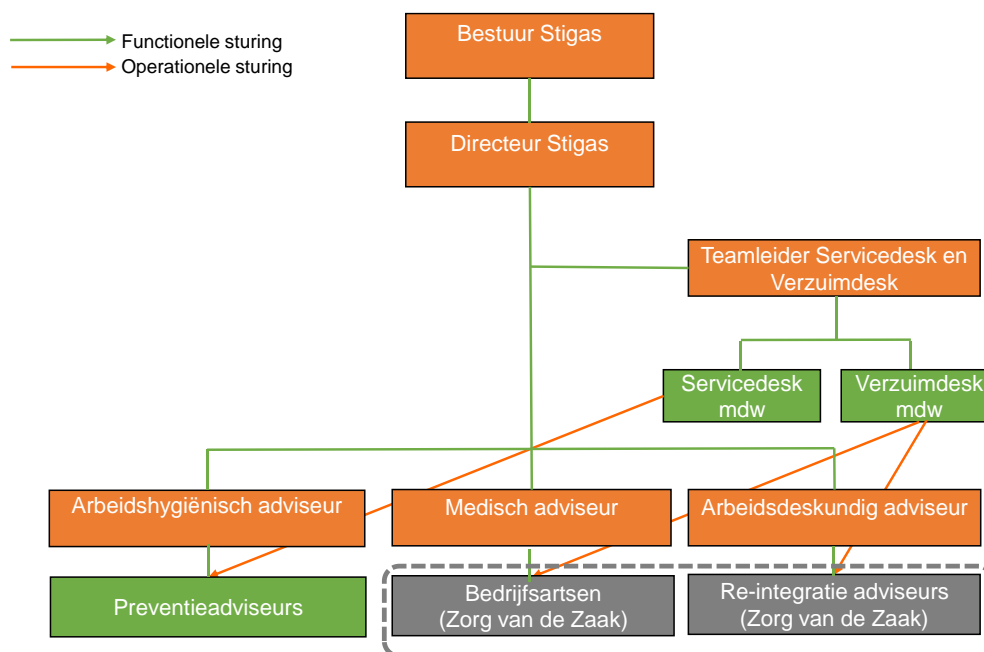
Functionele sturing
Operationele sturing

Bestuur Stigas

Directeur Stigas

Teamleider Servicedesk en Verzuimdesk

Servicedesk mdw

Verzuimdesk mdw

Arbeidshygiënisch adviseur

Medisch adviseur

Arbeidsdeskundig adviseur

Preventieadviseurs

Bedrijfsartsen (Zorg van de Zaak)

Re-integratie adviseurs (Zorg van de Zaak)